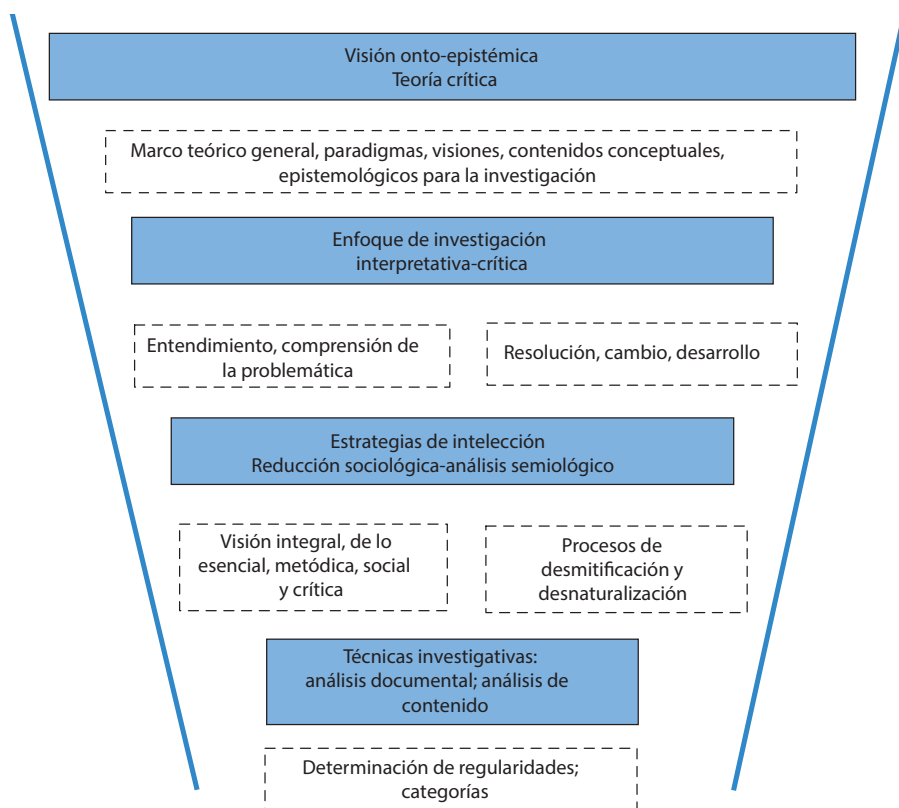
Visión onto-epistémica
Teoría crítica

Marco teórico general, paradigmas, visiones, contenidos conceptuales, epistemológicos para la investigación

Enfoque de investigación
interpretativa-crítica

Entendimiento, comprensión de la problemática

Resolución, cambio, desarrollo

Estrategias de intelección
Reducción sociológica-análisis semiológico

Visión integral, de lo esencial, metódica, social y crítica

Procesos de desmitificación y desnaturalización

Técnicas investigativas:
análisis documental; análisis de contenido

Determinación de regularidades; categorías